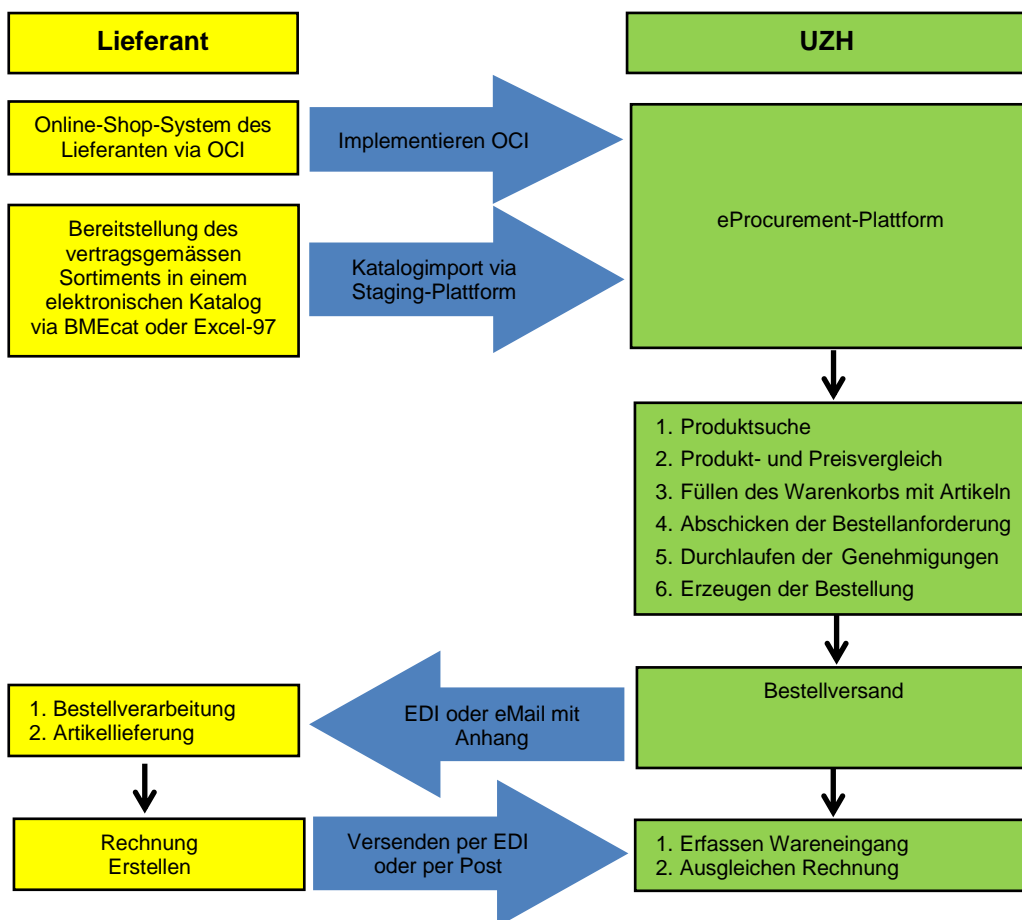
Lieferant

UZH

Online-Shop-System des Lieferanten via OCI

Implementieren OCI

eProcurement-Plattform

Bereitstellung des vertragsgemässen Sortiments in einem elektronischen Katalog via BMEcat oder Excel-97

Katalogimport via Staging-Plattform

1. Produktsuche
2. Produkt- und Preisvergleich
3. Füllen des Warenkorbs mit Artikeln
4. Abschicken der Bestellanforderung
5. Durchlaufen der Genehmigungen
6. Erzeugen der Bestellung

Bestellversand

EDI oder eMail mit Anhang

1. Bestellverarbeitung
2. Artikellieferung

Rechnung Erstellen

Versenden per EDI oder per Post

1. Erfassen Wareneingang
2. Ausgleichen Rechnung